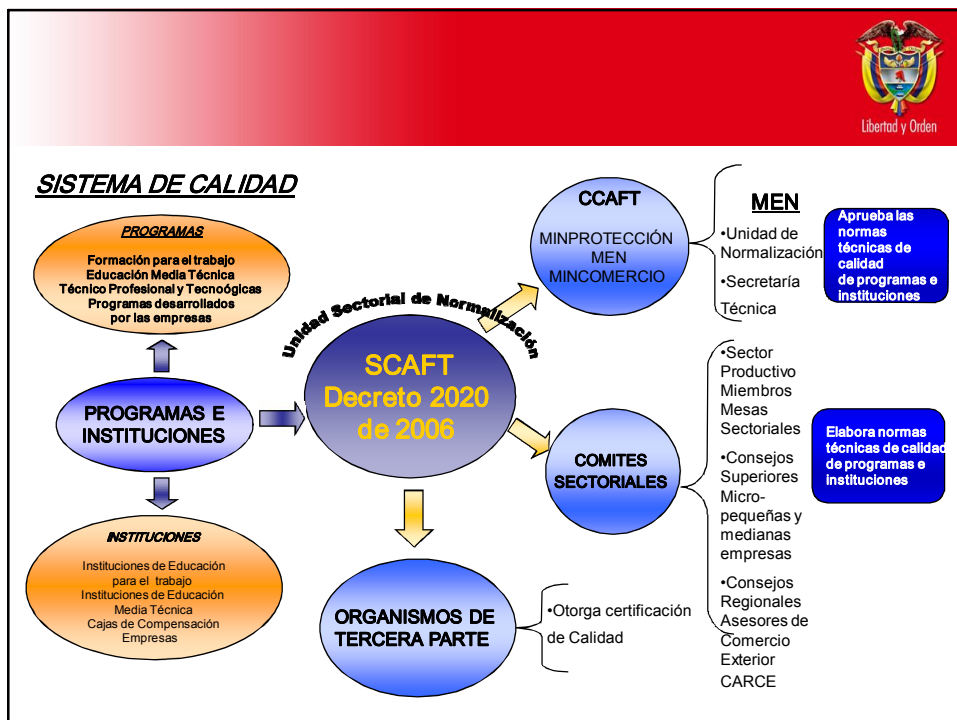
Libertad y Orden

SISTEMA DE CALIDAD

PROGRAMAS

Formación para el trabajo
Educación Media Técnica
Técnico Profesional y Tecnoógicas
Programas desarrollados por las empresas

PROGRAMAS E INSTITUCIONES

INSTITUCIONES

Instituciones de Educación para el trabajo
Instituciones de Educación Media Técnica
Cajas de Compensación
Empresas

Unidad Sectorial de Normalización

SCAFT
Decreto 2020 de 2006

CCAFT
MINPROTECCIÓN
MEN
MINCOMERCIO

MEN
•Unidad de Normalización
•Secretaría Técnica

Aprueba las normas técnicas de calidad de programas e instituciones

COMITES SECTORIALES

•Sector Productivo Miembros Mesas Sectoriales
•Consejos Superiores Micro-pequeñas y medianas empresas
•Consejos Regionales Asesores de Comercio Exterior CARCE

Elabora normas técnicas de calidad de programas e instituciones

ORGANISMOS DE TERCERA PARTE

•Otorga certificación de Calidad